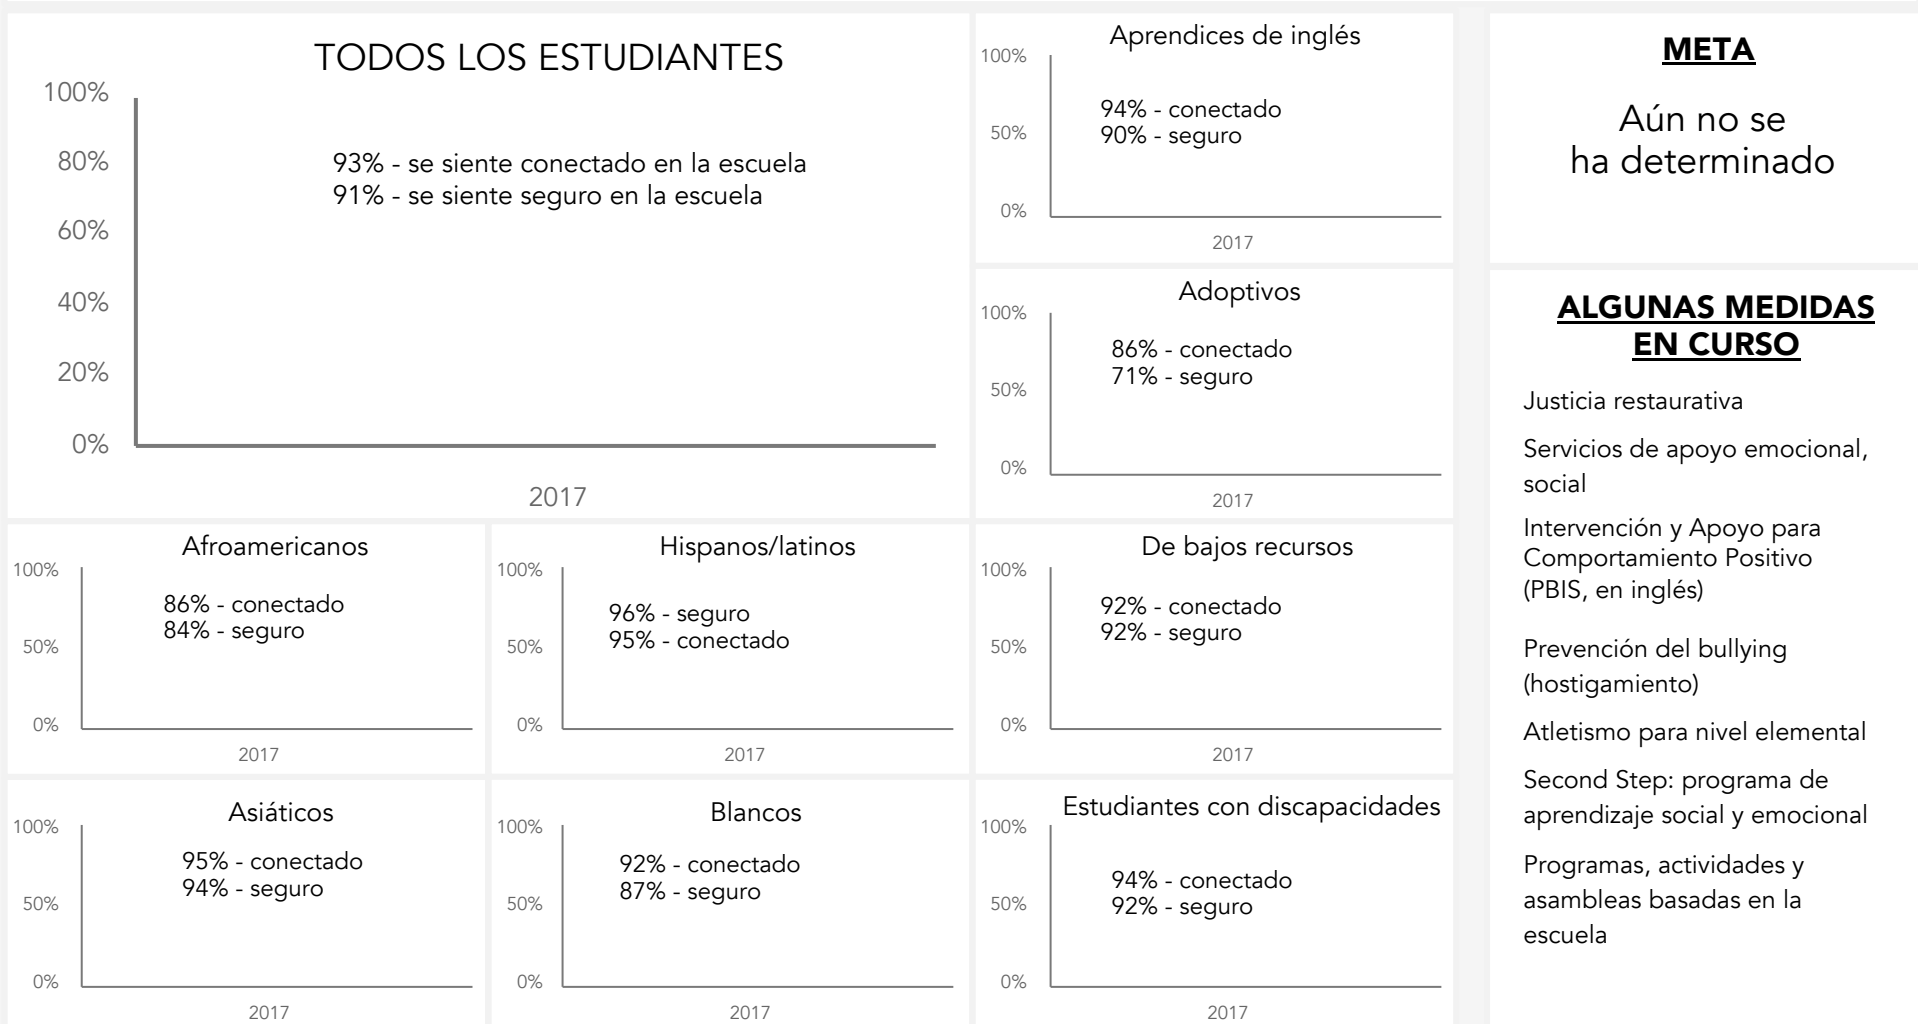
TODOS LOS ESTUDIANTES

100%
80%
60%
40%
20%
0%

93% - se siente conectado en la escuela
91% - se siente seguro en la escuela

2017

Aprendices de inglés

100%
50%
0%

94% - conectado
90% - seguro

2017

Adoptivos

100%
50%
0%

86% - conectado
71% - seguro

2017

Afroamericanos

100%
50%
0%

86% - conectado
84% - seguro

2017

Hispanos/latinos

100%
50%
0%

96% - seguro
95% - conectado

2017

De bajos recursos

100%
50%
0%

92% - conectado
92% - seguro

2017

Asiáticos

100%
50%
0%

95% - conectado
94% - seguro

2017

Blancos

100%
50%
0%

92% - conectado
87% - seguro

2017

Estudiantes con discapacidades

100%
50%
0%

94% - conectado
92% - seguro

2017

META

Aún no se ha determinado

ALGUNAS MEDIDAS EN CURSO

Justicia restaurativa

Servicios de apoyo emocional, social

Intervención y Apoyo para Comportamiento Positivo (PBIS, en inglés)

Prevención del bullying (hostigamiento)

Atletismo para nivel elemental

Second Step: programa de aprendizaje social y emocional

Programas, actividades y asambleas basadas en la escuela